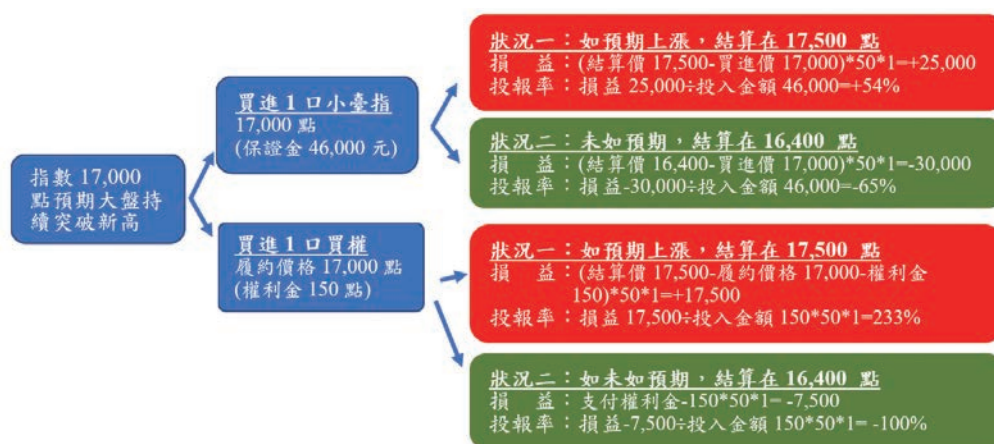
指數 17,000 點預期大盤持續突破新高

買進 1 口小臺指
17,000 點
(保證金 46,000 元)

狀況一：如預期上漲，結算在 17,500 點
損　益：(結算價 17,500-買進價 17,000)*50*1=+25,000
投報率：損益 25,000÷投入金額 46,000=+54%

狀況二：未如預期，結算在 16,400 點
損　益：(結算價 16,400-買進價 17,000)*50*1=-30,000
投報率：損益-30,000÷投入金額 46,000=-65%

買進 1 口買權
履約價格 17,000 點
(權利金 150 點)

狀況一：如預期上漲，結算在 17,500 點
損　益：(結算價 17,500-履約價格 17,000-權利金 150)*50*1=+17,500
投報率：損益 17,500÷投入金額 150*50*1=233%

狀況二：如未如預期，結算在 16,400 點
損　益：支付權利金-150*50*1= -7,500
投報率：損益-7,500÷投入金額 150*50*1= -100%